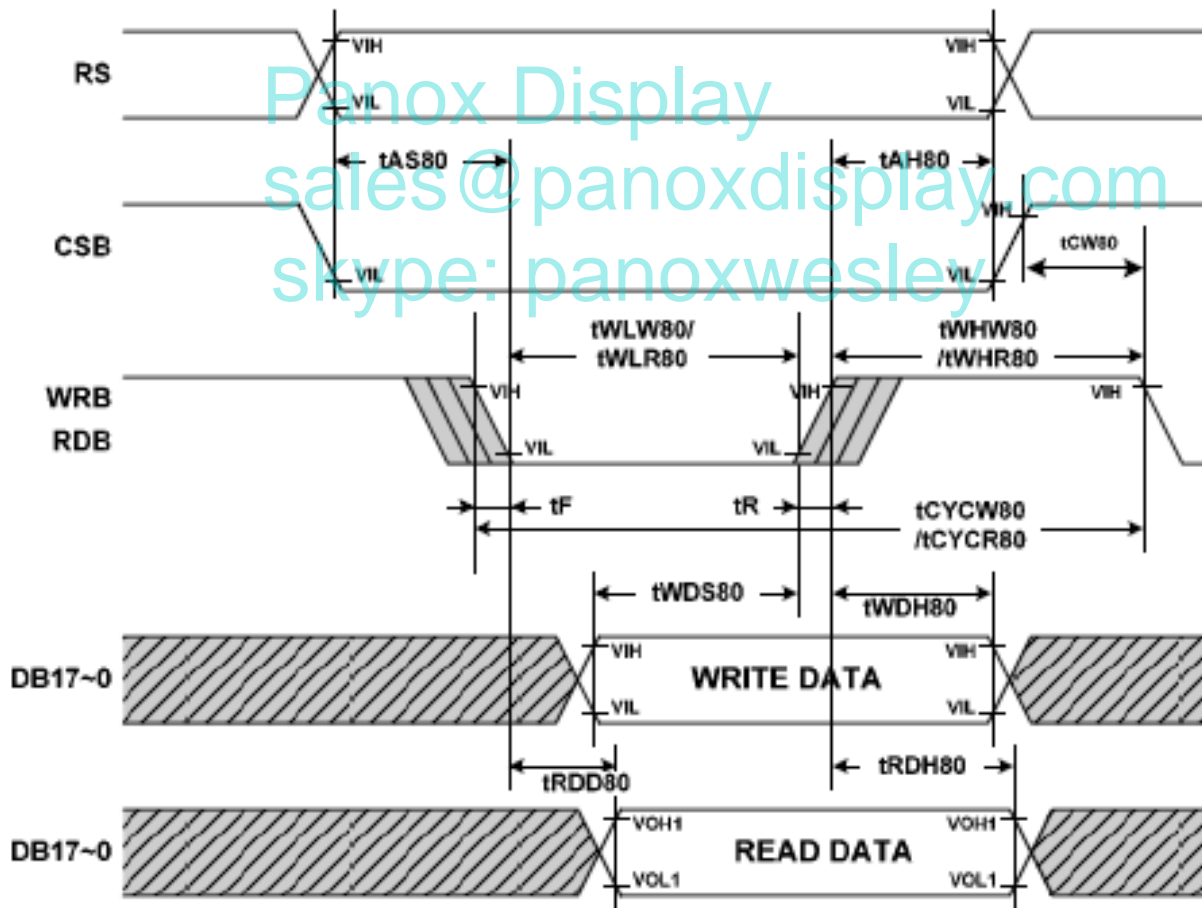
RS

VIH

VIL

VIH

VIL

Panox Display
sales@panoxdisplay.com
skype: panoxwesley

tAS80

tAH80

CSB

VIH

VIL

VIL

tCW80

tWLW80/
tWLR80

tWHW80
/tWHR80

WRB
RDB

VIH

VIL

VIH

VIL

VIH

tF

tR

tCYCW80
/tCYCR80

tWDS80

tWDH80

DB17~0

VIH

VIL

WRITE DATA

VIH

VIL

tRDD80

tRDH80

DB17~0

VOH1

VOL1

READ DATA

VOH1

VOL1